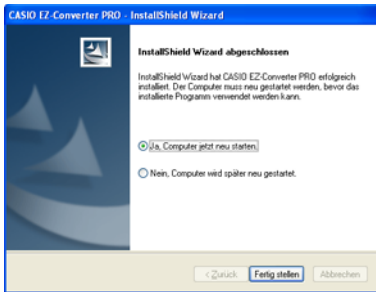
CASIO EZ-Converter PRO - InstallShield Wizard

InstallShield Wizard abgeschlossen

InstallShield Wizard hat CASIO EZ-Converter PRO erfolgreich installiert. Der Computer muss neu gestartet werden, bevor das installierte Programm verwendet werden kann.

Ja, Computer jetzt neu starten.

Nein, Computer wird später neu gestartet.

< Zurück

Fertig stellen

Abbrechen